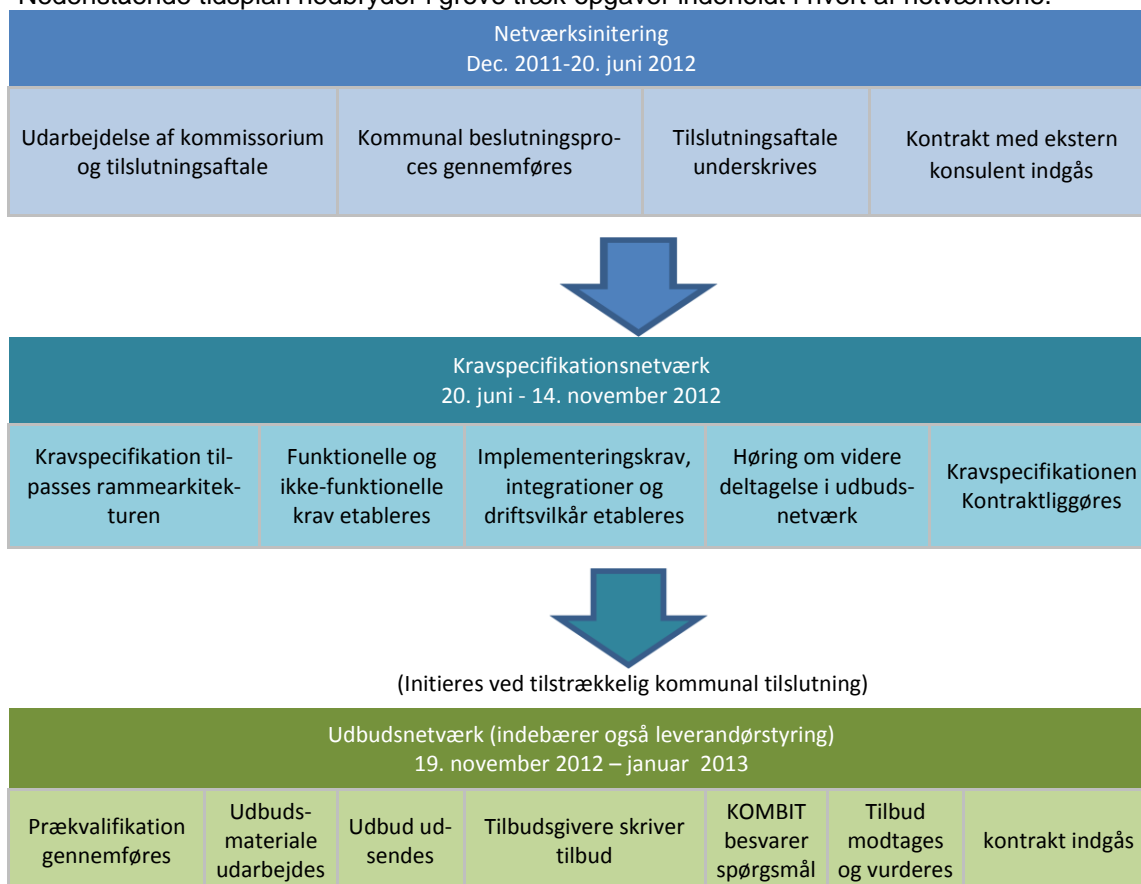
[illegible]

Netværksinitering
Dec. 2011-20. juni 2012

Udarbejdelse af kommissorium og tilslutningsaftale

Kommunal beslutningsproces gennemføres

Tilslutningsaftale underskrives

Kontrakt med ekstern konsulent indgås

Kravspecifikationsnetværk
20. juni - 14. november 2012

Kravspecifikation tilpasses rammearkitekturen

Funktionelle og ikke-funktionelle krav etableres

Implementeringskrav, integrationer og driftsvilkår etableres

Høring om videre deltagelse i udbudsnetværk

Kravspecifikationen Kontraktliggøres

(Initieres ved tilstrækkelig kommunal tilslutning)

Udbudsnetværk (indebærer også leverandørstyring)
19. november 2012 – januar 2013

Prækvalifikation gennemføres

Udbudsmateriale udarbejdes

Udbud udsendes

Tilbudsgivere skriver tilbud

KOMBIT besvarer spørgsmål

Tilbud modtages og vurderes

kontrakt indgås